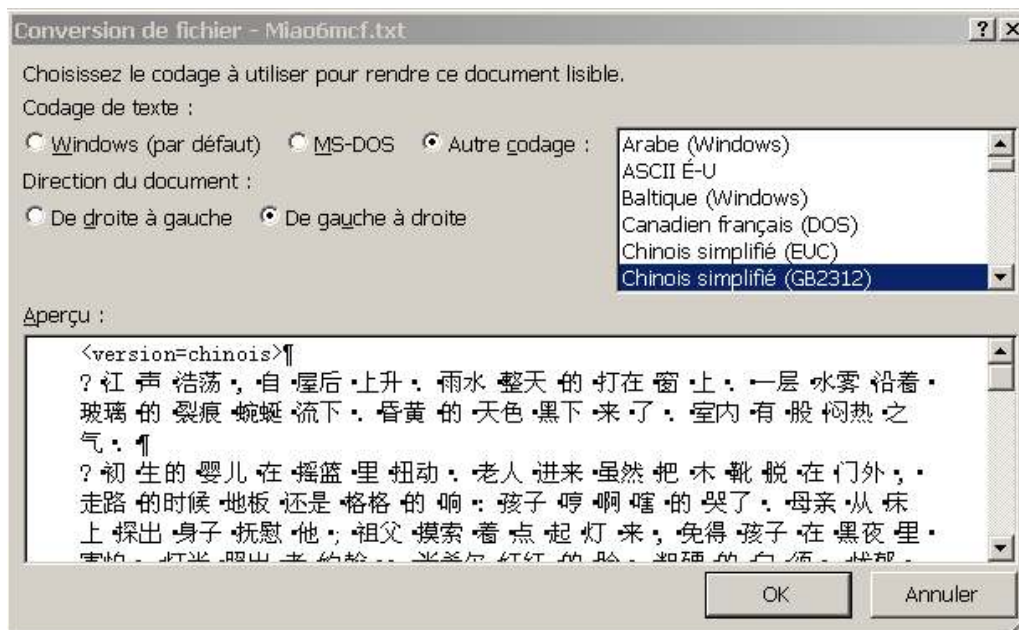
Conversion de fichier - Miao6mcf.txt

?|×

Choisissez le codage à utiliser pour rendre ce document lisible.

Codage de texte :

Windows (par défaut) MS-DOS Autre codage :

Arabe (Windows)
ASCII É-U
Baltique (Windows)
Canadien français (DOS)
Chinois simplifié (EUC)
Chinois simplifié (GB2312)

Direction du document :

De droite à gauche De gauche à droite

Aperçu :

<version=chinois>¶
?江 声 浩荡 , 自 屋后 上升 。 雨水 整天 的 打在 窗 上 。 一层 水雾 沿着 玻璃 的 裂痕 蜿蜒 流下 。 昏黄 的 天色 黑下 来 了 。 室内 有 股 闷热 之 气 。¶
?初 生的 婴儿 在 摇篮 里 扭动 。 老人 进来 虽然 把 木 靴 脱 在 门外 , 走路 的时候 地板 还是 格格 的 响 ; 孩子 哼 啊 嗐 的 哭了 。 母亲 从 床 上 探出 身子 抚慰 他 ; 祖父 摸索 着 点 起 灯 来 , 免得 孩子 在 黑夜 里 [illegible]

OK

Annuler